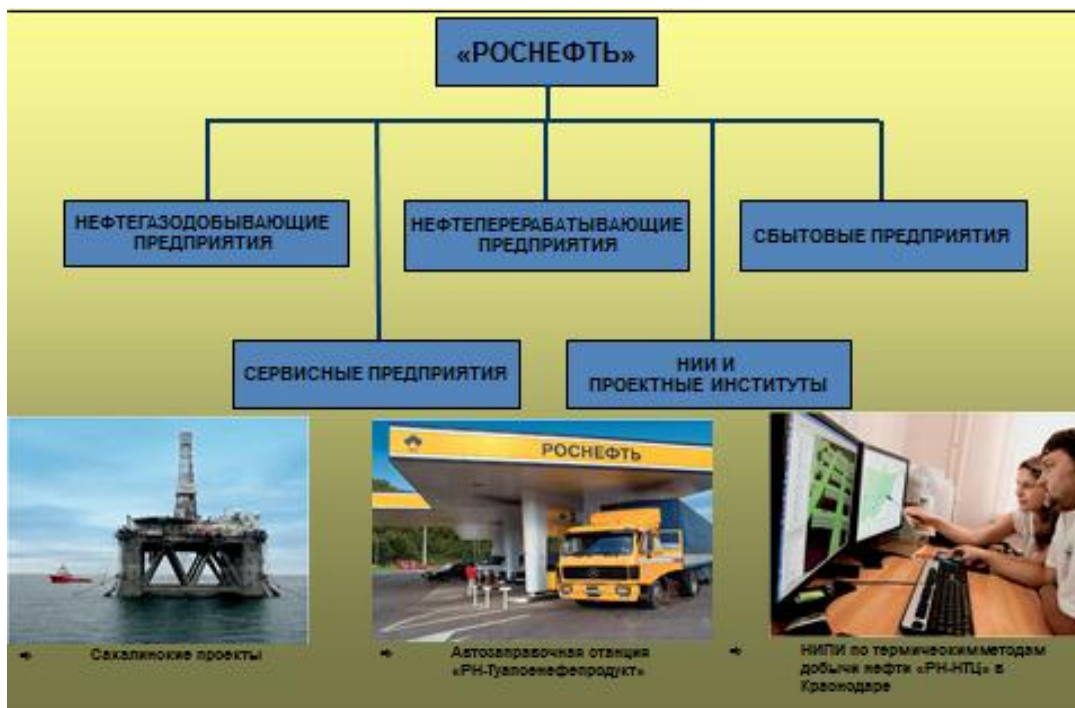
«РОСНЕФТЬ»

НЕФТЕГАЗОДОБЫВАЮЩИЕ ПРЕДПРИЯТИЯ

НЕФТЕПЕРЕРАБАТЫВАЮЩИЕ ПРЕДПРИЯТИЯ

СБЫТОВЫЕ ПРЕДПРИЯТИЯ

СЕРВИСНЫЕ ПРЕДПРИЯТИЯ

НИИ И ПРОЕКТНЫЕ ИНСТИТУТЫ

РОСНЕФТЬ

Сахалинские проекты

Автозаправочная станция «РН-Туапсенефтепродукт»

НИПИ по термическим методам добычи нефти «РН-НТЦ» в Краснодаре